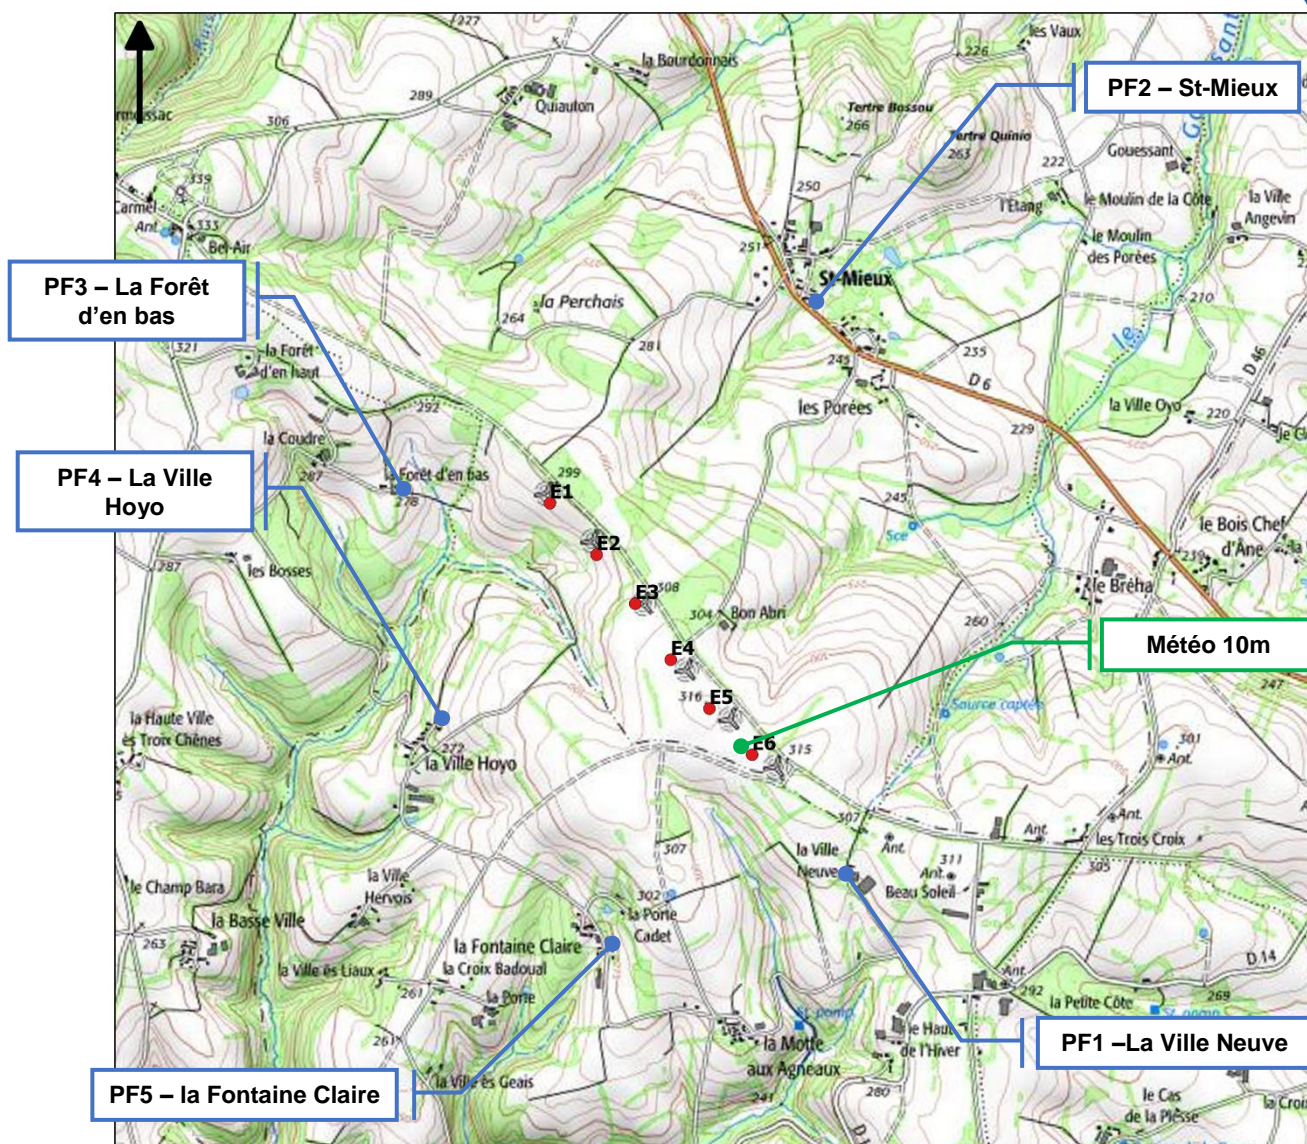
PF2 – St-Mieux

PF3 – La Forêt d'en bas

PF4 – La Ville Hoyo

Météo 10m

PF1 –La Ville Neuve

PF5 – la Fontaine Claire

E1
E2
E3
E4
E5
E6

227
les Vaux
226
la Bourdonnais
289
Quiauton
306
Tertre Bossou
266
Tertre Quinio
263
222
Goussant
250
l'Etang
le Moulin de la Côte
la Ville Angevin
339
Carmel
333
Bel-Air
251
St-Mieux
le Moulin des Porées
210
la Perchais
264
281
321
la Forêt d'en haut
245
235
D 6
D 46
les Porées
la Ville Oyo
220
292
229
la Coudre
287
la Forêt d'en bas
278
299
245
Sce
le Bois Chef d'Âne
les Bosses
287
308
le Bréha
304
Bon Abri
260
247
316
Source captée
la Haute Ville ès Trois Chênes
272
la Ville Hoyo
315
301
Ant.
307
Ant.
les Trois Croix
Ant.
305
307
la Ville Neuve
311
Ant.
Beau Soleil
le Champ Bara
la Ville Hervois
la Basse Ville
302
la Porte Cadet
263
la Fontaine Claire
la Croix Badoual
la Ville ès Liaux
D 14
Ant.
267
la Porte
292
la Petite Côte
269
St pomp
261
la Motte aux Agneaux
le Haut de l'Hiver
la Ville ès Geais
241
280
le Cas de la Plesse
la Croi